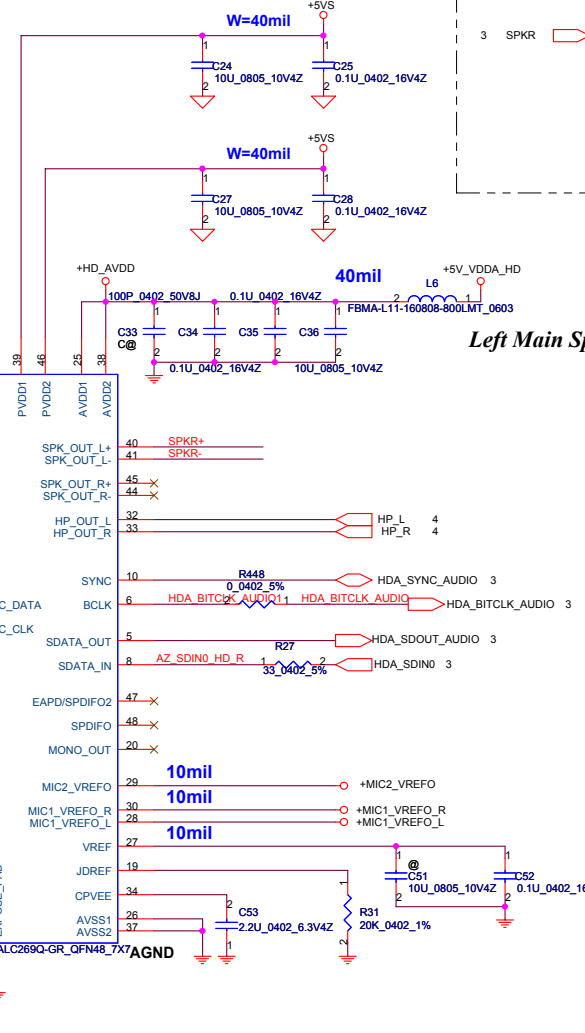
W=40mil
+5VS
1
C24
10U_0805_10V4Z
2
1
C25
0.1U_0402_16V4Z
2
3 SPKR
+5VS
W=40mil
1
C27
10U_0805_10V4Z
2
1
C28
0.1U_0402_16V4Z
2
+HD_AVDD
40mil
+5V_VDDA_HD
L6
2 1
100P_0402_50V8J
0.1U_0402_16V4Z
FBMA-L11-160808-800LMT_0603
C33
C@
C34
C35
C36
1
2
0.1U_0402_16V4Z
10U_0805_10V4Z
Left Main Sp
39
46
25
38
PVDD1
PVDD2
AVDD1
AVDD2
SPK_OUT_L+
SPK_OUT_L-
40
41
SPKR+
SPKR-
SPK_OUT_R+
SPK_OUT_R-
45
44
HP_OUT_L
HP_OUT_R
32
33
HP_L 4
HP_R 4
SYNC
10
R448
0_0402_5%
HDA_SYNC_AUDIO 3
C_DATA
BCLK
6
HDA_BITCLK_AUDIO1
2 1
HDA_BITCLK_AUDIO
HDA_BITCLK_AUDIO 3
C_CLK
SDATA_OUT
5
HDA_SDOUT_AUDIO 3
R27
SDATA_IN
8
AZ_SDIN0_HD_R
1 2
33_0402_5%
HDA_SDIN0 3
EAPD/SPDIFO2
47
SPDIFO
48
MONO_OUT
20
10mil
MIC2_VREFO
29
+MIC2_VREFO
10mil
MIC1_VREFO_R
MIC1_VREFO_L
30
28
+MIC1_VREFO_R
+MIC1_VREFO_L
10mil
VREF
27
@
1
C51
10U_0805_10V4Z
2
1
C52
0.1U_0402_
2
JDREF
19
1
CPVEE
34
1
C53
2.2U_0402_6.3V4Z
2
R31
20K_0402_1%
2
AVSS1
AVSS2
26
37
ALC269Q-GR_QFN48_7X7
AGND